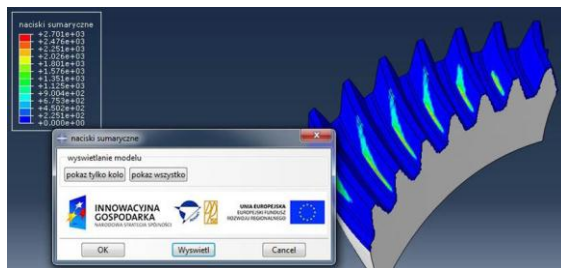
naciski sumaryczne
+2,701e+03
+2,476e+03
+2,251e+03
+2,026e+03
+1,801e+03
+1,576e+03
+1,351e+03
+1,125e+03
+9,004e+02
+6,753e+02
+4,502e+02
+2,251e+02
+0,000e+00

naciski sumaryczne
wyswietlanie modelu
pokaz tylko kolo
pokaz wszystko
INNOWACYJNA GOSPODARKA
NARODOWA STRATEGIA SPÓJNOŚCI
UNIA EUROPEJSKA
EUROPEJSKI FUNDUSZ ROZWOJU REGIONALNEGO
OK
Wyswietl
Cancel